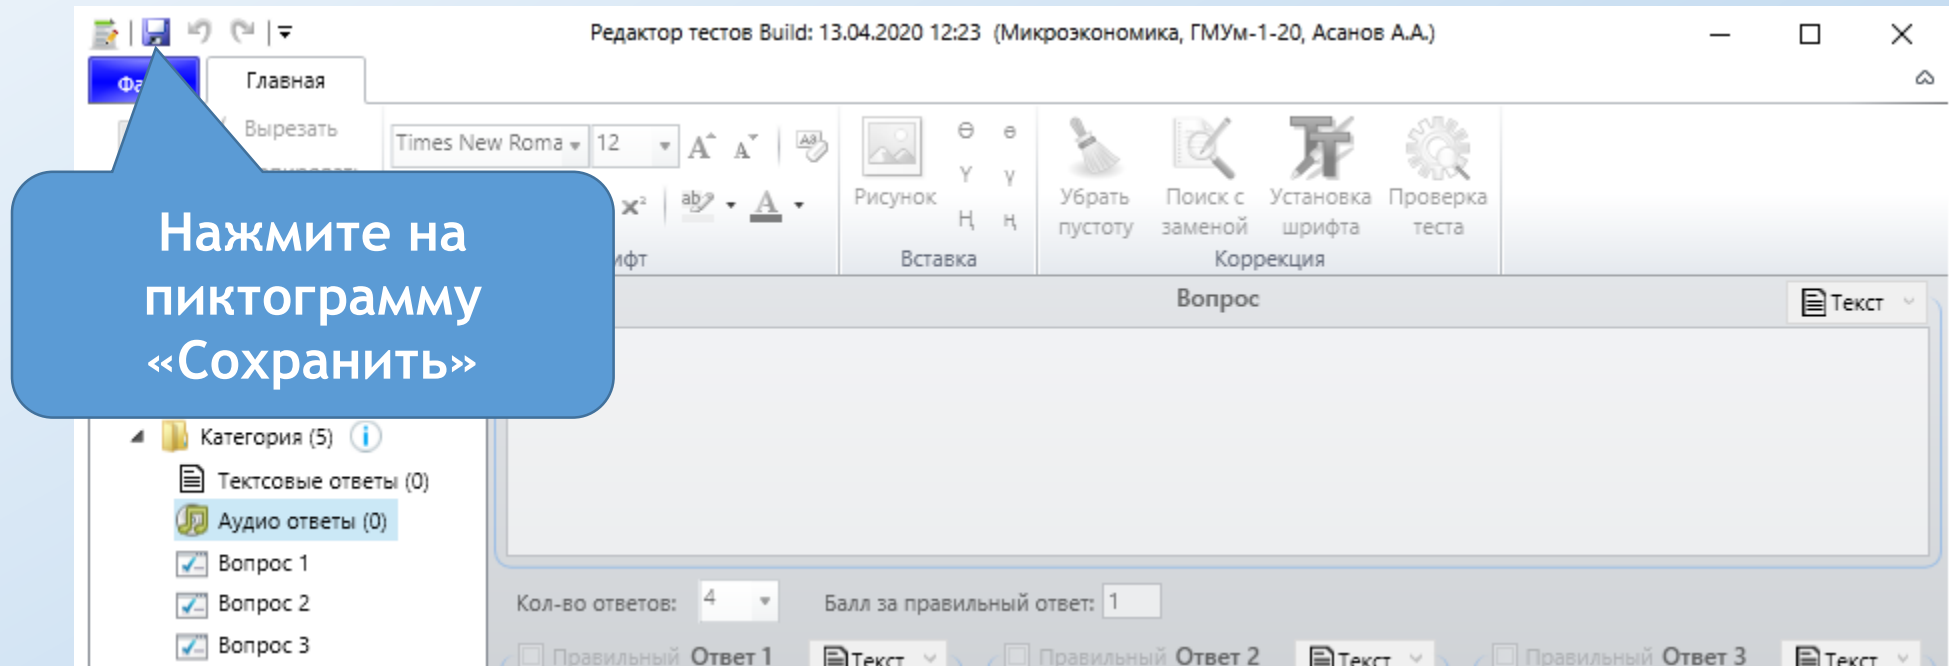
Редактор тестов Build: 13.04.2020 12:23 (Микроэкономика, ГМУм-1-20, Асанов А.А.)

Фа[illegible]

Главная

Вырезать

Times New Roma

12

$x^2$

ab

A

Рисунок

Ә ә Ү ү Ң ң

Вставка

Убрать пустоту

Поиск с заменой

Установка шрифта

Проверка теста

Коррекция

ифт

Нажмите на пиктограмму «Сохранить»

Вопрос

Текст

Категория (5)

Текстовые ответы (0)

Аудио ответы (0)

Вопрос 1

Вопрос 2

Вопрос 3

Кол-во ответов: 4

Балл за правильный ответ: 1

Правильный Ответ 1 Текст

Правильный Ответ 2 Текст

Правильный Ответ 3 Текст